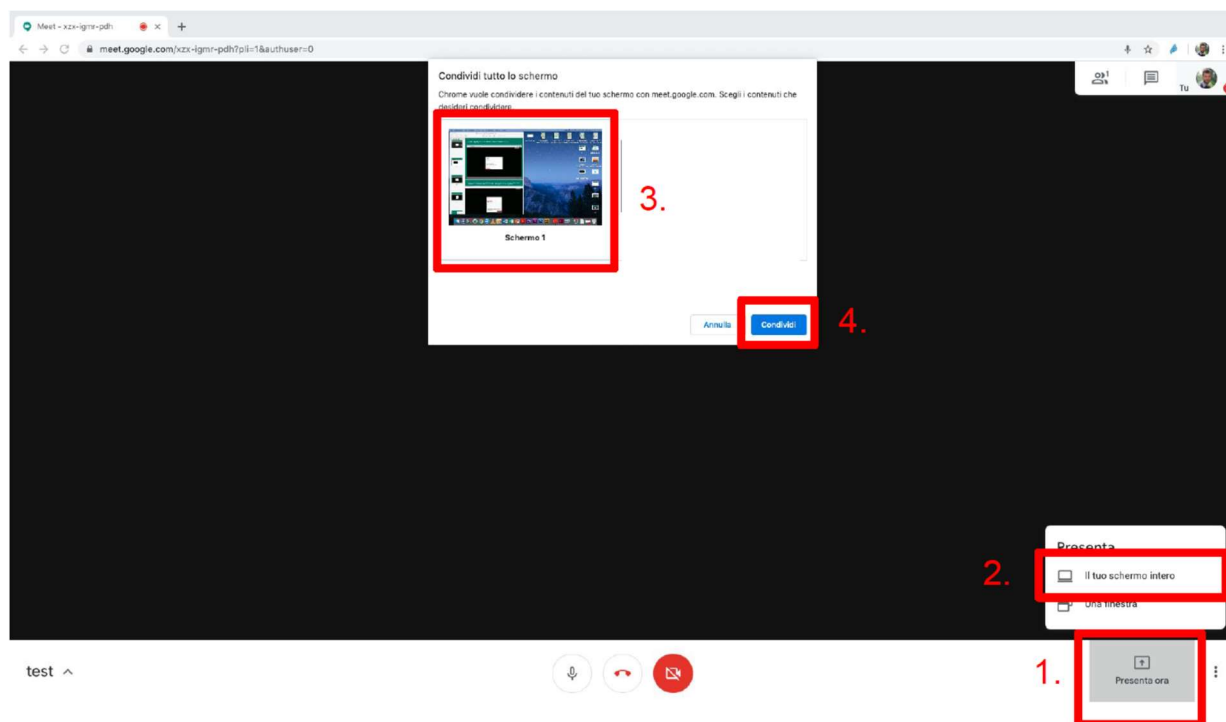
Meet – xzx-igmr-pdh

meet.google.com/xzx-igmr-pdh?pli=1&authuser=0

Tu

Condividi tutto lo schermo

Chrome vuole condividere i contenuti del tuo schermo con meet.google.com. Scegli i contenuti che desideri condividere

Schermo 1

3.

Annulla

Condividi

4.

Presenta

2.

Il tuo schermo intero

Una finestra

test

1.

Presenta ora